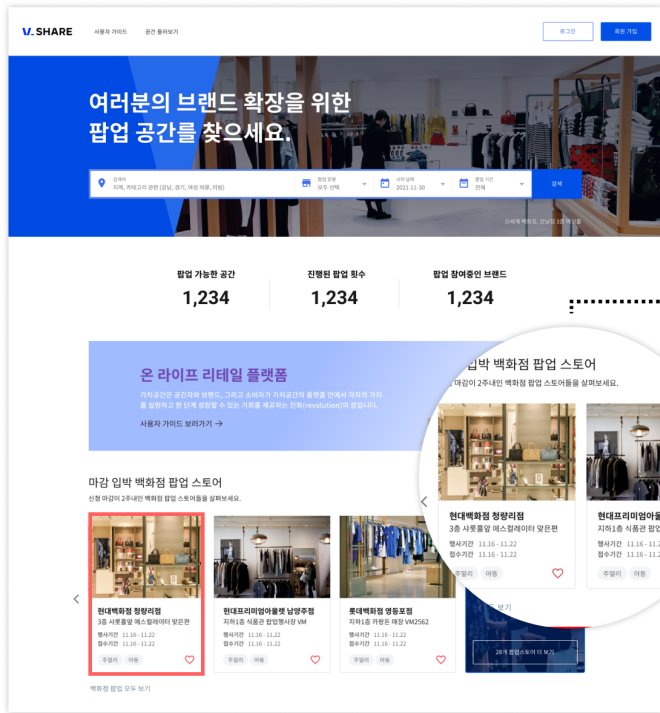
V. SHARE
사용자 가이드
공간 둘러보기
로그인
회원 가입

여러분의 브랜드 확장을 위한 팝업 공간를 찾으세요.

검색어
지역, 카테고리 관련 (강남, 경기, 여성 의류, 리빙)
행업 유형
모두 선택
시작 날짜
2021-11-30
종료 기간
전체
검색

신세계 백화점, 강남점 3층 매장 전경

팝업 가능한 공간
1,234
진행된 팝업 횟수
1,234
팝업 참여중인 브랜드
1,234

온 라이프 리테일 플랫폼
가치공간은 공간과와 브랜드, 그리고 소비자가 가치공간의 플랫폼 안에서 각자의 가치를 실현하고 한 단계 성장할 수 있는 기회를 제공하는 진화(revolution)의 장입니다.
사용자 가이드 보러가기 →

마감 입박 백화점 팝업 스토어
신청 마감이 2주내인 백화점 팝업 스토어들을 살펴보세요.

현대백화점 청량리점
3층 사롯홀앞 에스컬레이터 맞은편
행사기간 11.16 - 11.22
접수기간 11.16 - 11.22
주얼리
아동

현대프리미엄아울렛 남양주점
지하1층 식품관 팝업행사장 VM
행사기간 11.16 - 11.22
접수기간 11.16 - 11.22
주얼리
아동

롯데백화점 영등포점
지하1층 카팡돈 매장 VM2562
행사기간 11.16 - 11.22
접수기간 11.16 - 11.22
주얼리
아동

28개 팝업스토어 다 보기

백화점 팝업 모두 보기

입박 백화점 팝업 스토어
마감이 2주내인 백화점 팝업 스토어들을 살펴보세요.

현대백화점 청량리점
3층 사롯홀앞 에스컬레이터 맞은편
행사기간 11.16 - 11.22
접수기간 11.16 - 11.22
주얼리
아동

현대프리미엄아울
지하1층 식품관 팝업
행사기간 11.16 - 11.22
접수기간 11.16 - 11.22
주얼리
아동